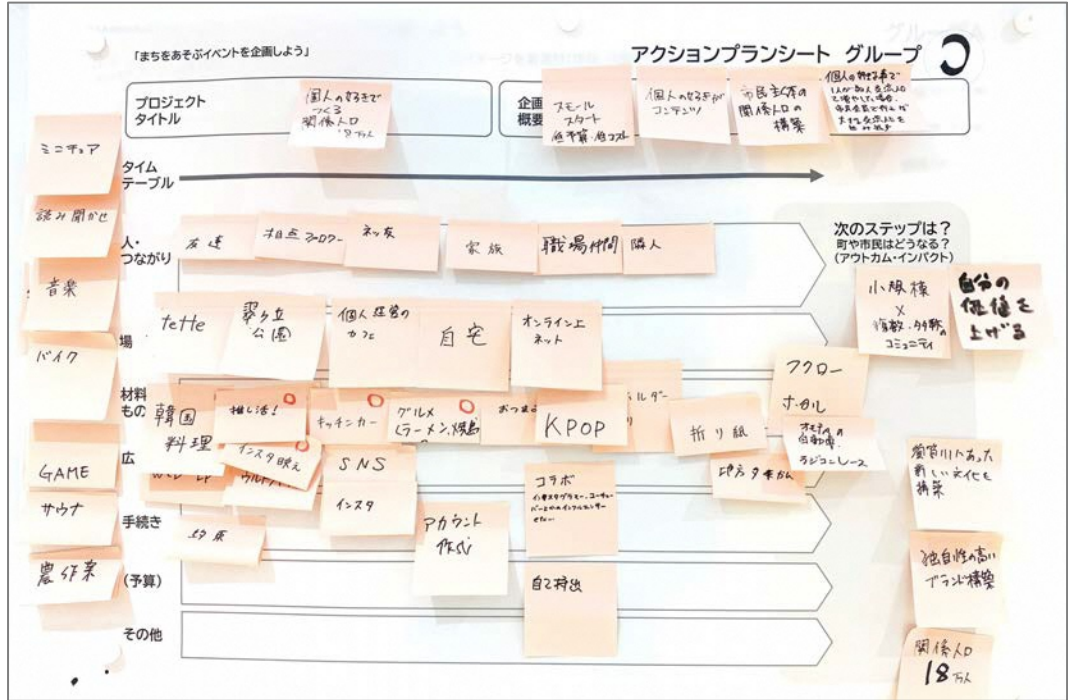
「まちをあそぶイベントを企画しよう」

アクションプランシート グループ C

プロジェクトタイトル

個人の好きで つくる 関係人口 18万人

企画概要

スモール スタート 低予算・低コスト

個人の好きがコンテンツ

市民主体の関係人口の構築

個人の趣味1人が数人を巻き込み、地域を巻き込んだ形で、自発的に活動が生まれる

タイムテーブル

ミニチュア

読み聞かせ

音楽

バイク

GAME

サウナ

農作業

人・つながり

友達

推し活フォロワー

ネッ友

家族

職場仲間

隣人

場

teHe

緑ヶ丘公園

個人経営のカフェ

自宅

オンライン上 ネット

材料もの

韓国料理

推し活!

キッチンカー

グルメ (ラーメン、焼鳥)

おつまみ

KPOP

ホルダー

フクロー

ホタル

折り紙

オオタの自動車・ラジコンレース

広

インスタ映え

SNS

インスタ

ウルトラ

地方タキガム

手続き

印刷

アカウント作成

コラボ 小売スタグラマー・ユーチューバーとのインフルエンサーなど

(予算)

自己持出

その他

次のステップは?
町や市民はどうなる?
(アウトカム・インパクト)

小規模 × 複数・多数のコミュニティ

自分の価値を上げる

藤沢川へあった新しい文化を構築

独自性の高いブランド構築

関係人口 18万人